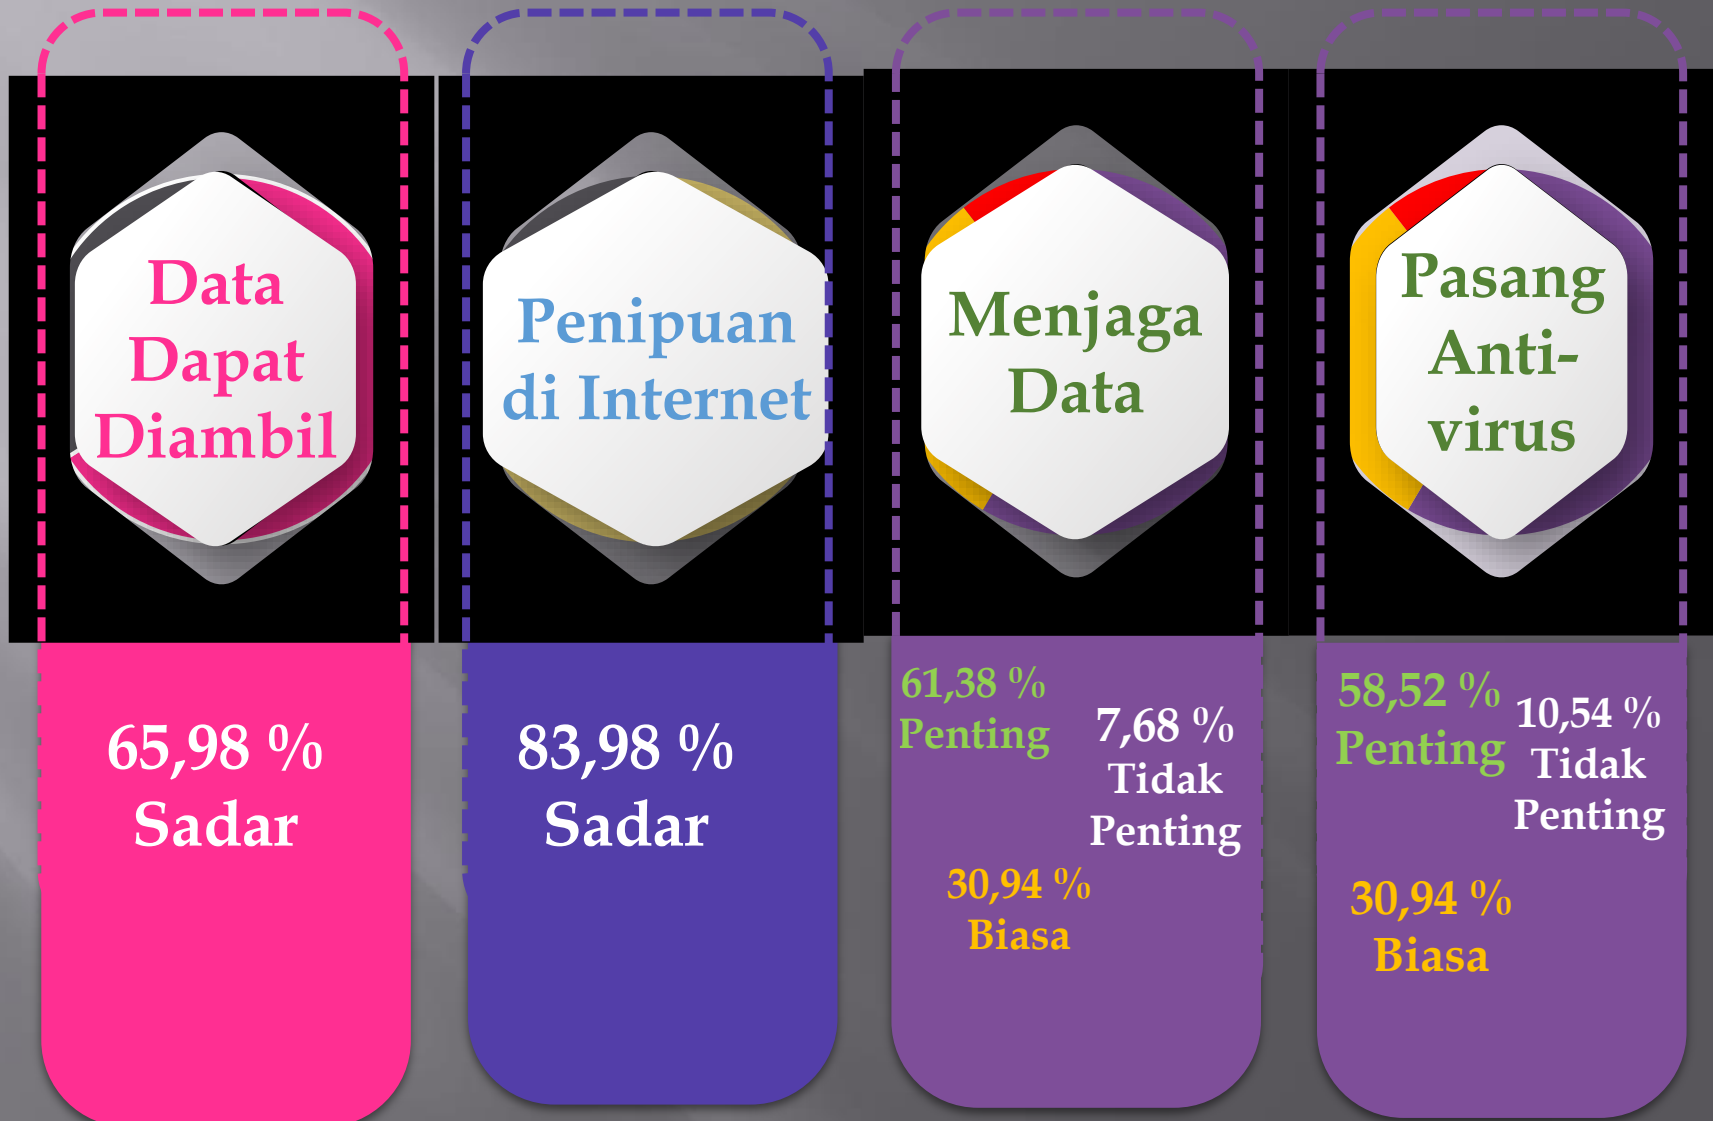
Data Dapat Diambil

65,98 %
Sadar

Penipuan di Internet

83,98 %
Sadar

Menjaga Data

61,38 %
Penting

7,68 %
Tidak Penting

30,94 %
Biasa

Pasang Anti-virus

58,52 %
Penting

10,54 %
Tidak Penting

30,94 %
Biasa